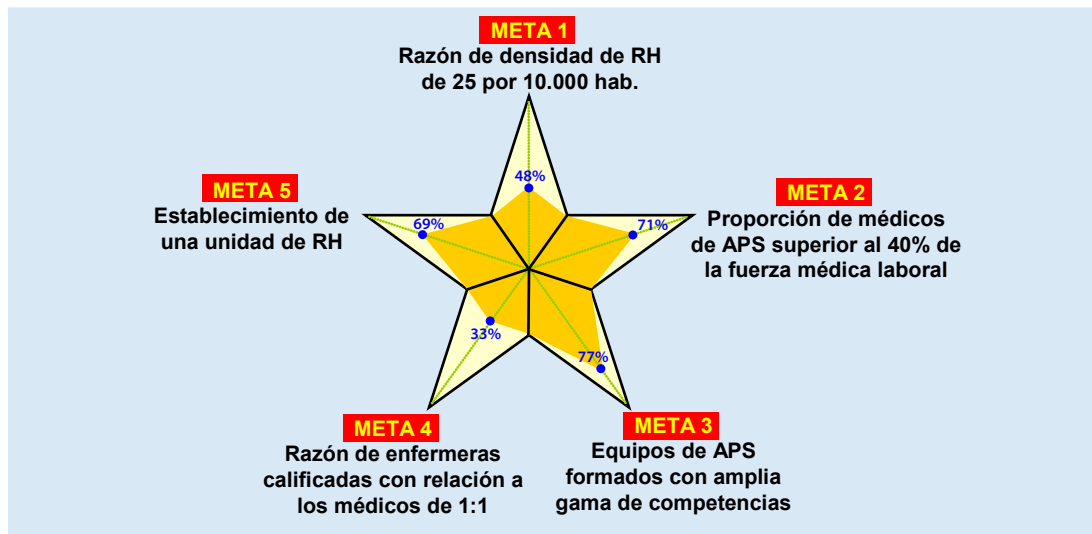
META 1
Razón de densidad de RH de 25 por 10.000 hab.

48%

META 5
Establecimiento de una unidad de RH

69%

META 2
Proporción de médicos de APS superior al 40% de la fuerza médica laboral

71%

33%

77%

META 4
Razón de enfermeras calificadas con relación a los médicos de 1:1

META 3
Equipos de APS formados con amplia gama de competencias